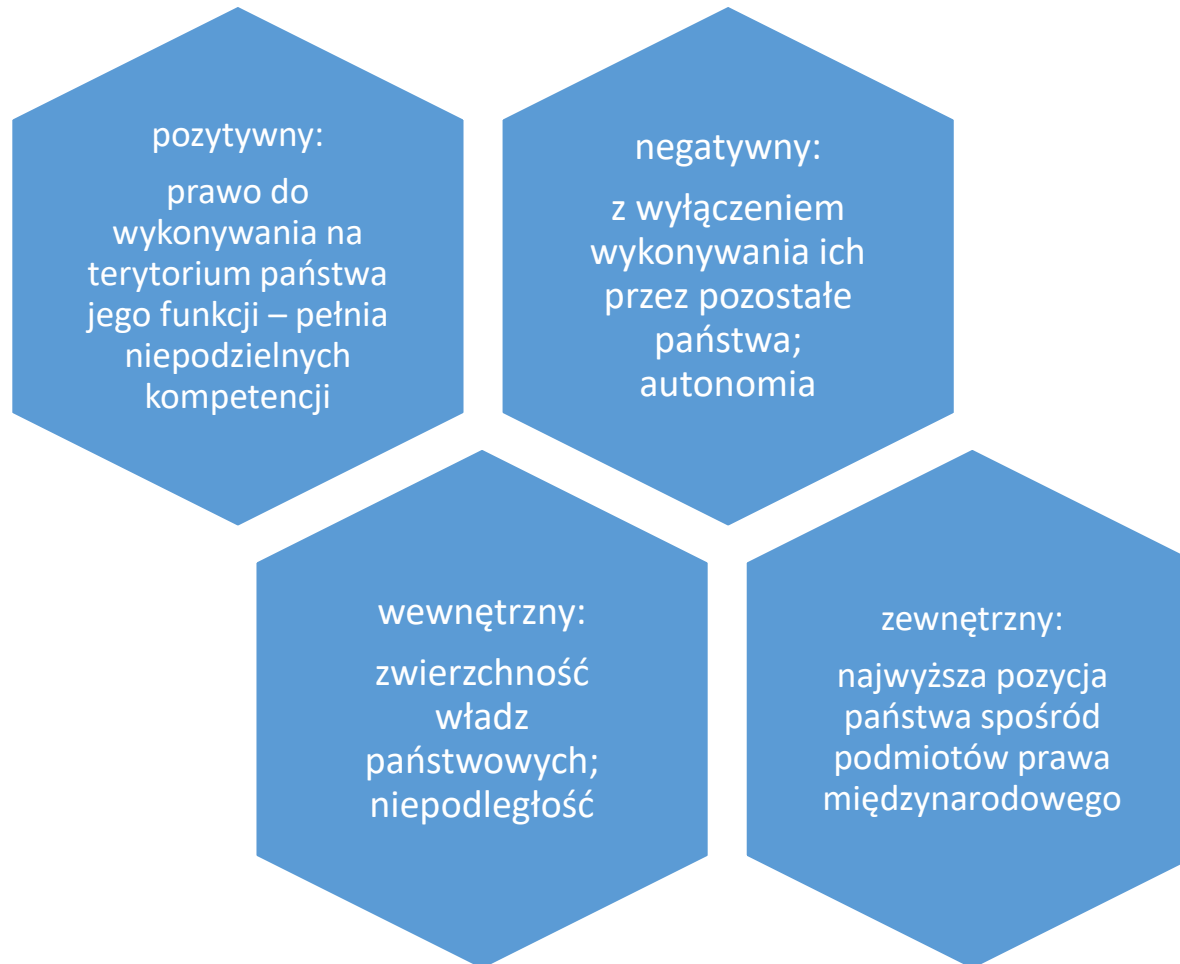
pozytywny:

prawo do wykonywania na terytorium państwa jego funkcji – pełnia niepodzielnych kompetencji

negatywny:

z wyłączeniem wykonywania ich przez pozostałe państwa; autonomia

wewnętrzny:

zwierzchność władz państwowych; niepodległość

zewnętrzny:

najwyższa pozycja państwa spośród podmiotów prawa międzynarodowego